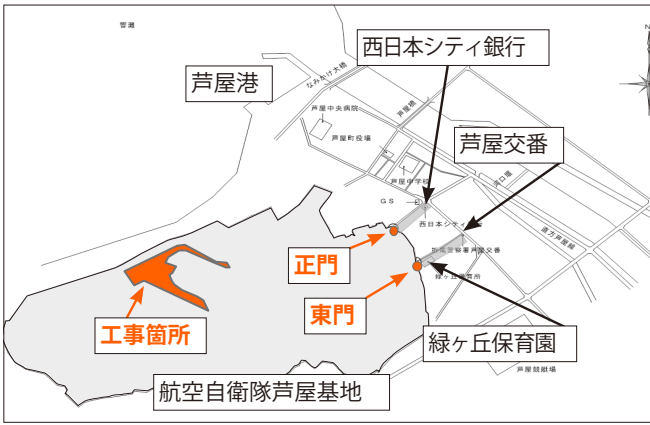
芦屋港

西日本シティ銀行

芦屋交番

正門

東門

工事箇所

緑ヶ丘保育園

航空自衛隊芦屋基地

N

なみかけ大橋

芦屋中央病院

芦屋町役場

芦屋中学校

GS

西日本シティ

芦屋警察署芦屋交番

緑ヶ丘保育所

芦屋競艇場

芦屋橋

山鹿

直方芦屋線

曽根

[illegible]